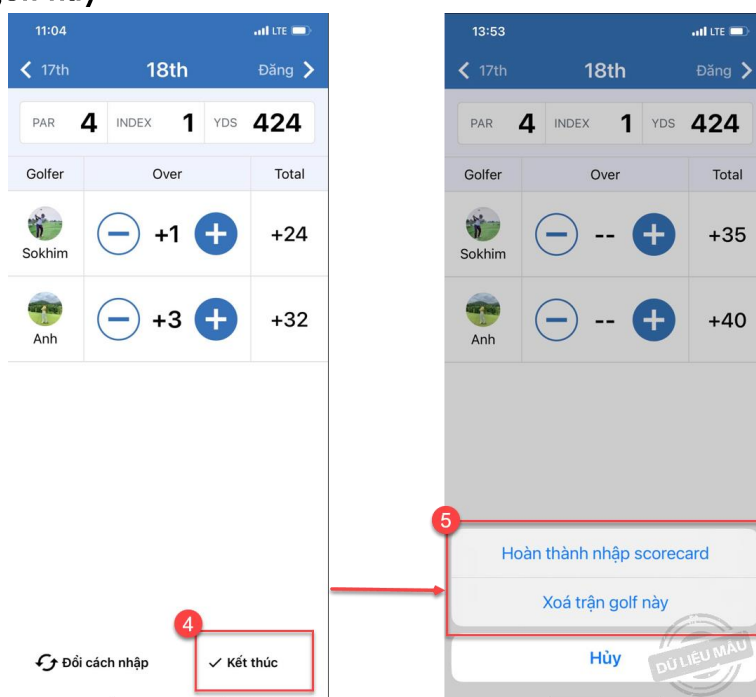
11:04

LTE

17th

18th

Đăng

PAR 4 INDEX 1 YDS 424

| Golfer | Over | Total |
|---|---|---|
| Sokhim | +1 | +24 |
| Anh | +3 | +32 |

Đổi cách nhập

4

Kết thúc

13:53

LTE

17th

18th

Đăng

PAR 4 INDEX 1 YDS 424

| Golfer | Over | Total |
|---|---|---|
| Sokhim | -- | +35 |
| Anh | -- | +40 |

5

Hoàn thành nhập scorecard

Xoá trận golf này

Hủy

DỮ LIỆU MẪU